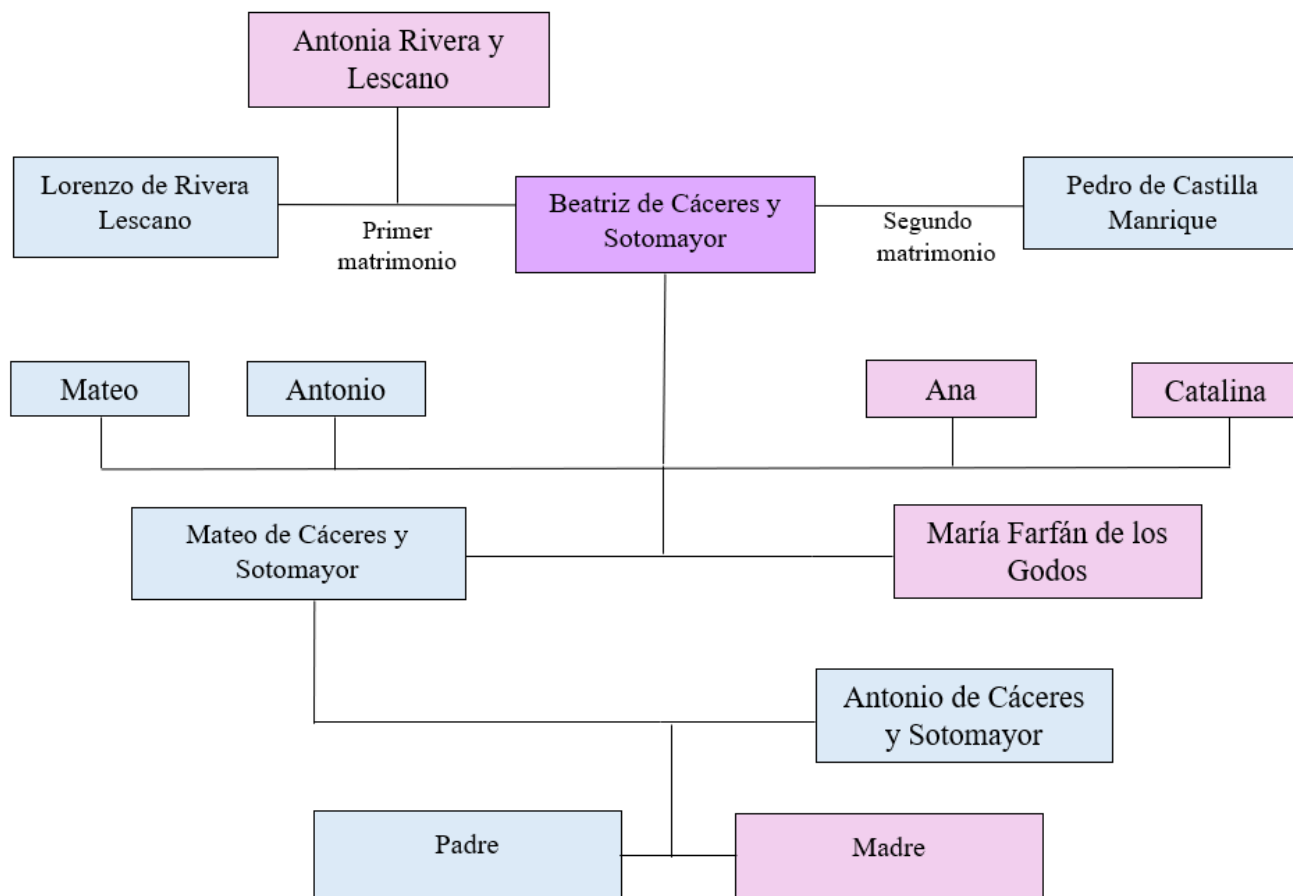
Antonia Rivera y Lescano

Lorenzo de Rivera Lescano

Primer matrimonio

Beatriz de Cáceres y Sotomayor

Segundo matrimonio

Pedro de Castilla Manrique

Mateo

Antonio

Ana

Catalina

Mateo de Cáceres y Sotomayor

María Farfán de los Godos

Antonio de Cáceres y Sotomayor

Padre

Madre